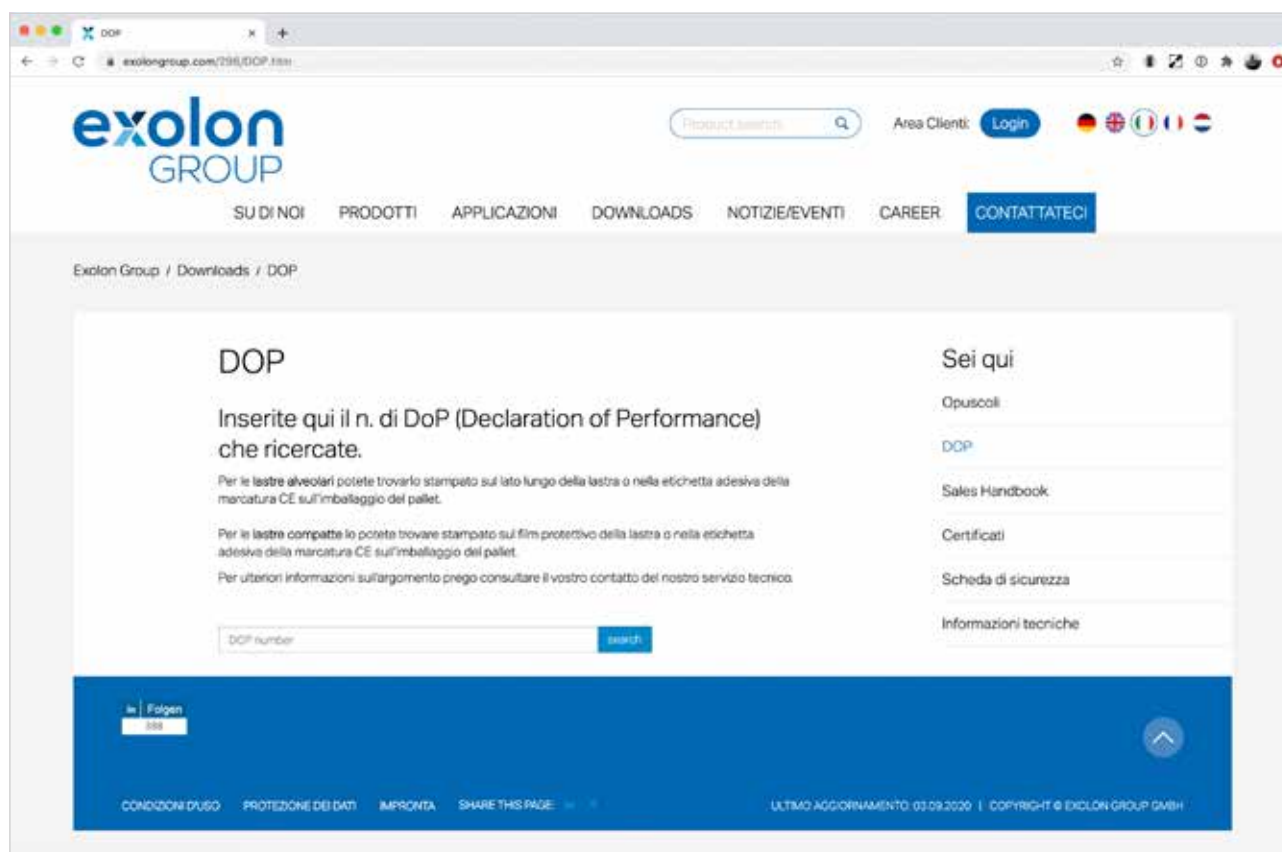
DOP

exolongroup.com/298/DOP.htm

exolon
GROUP

Product search

Area Clienti: Login

SU DI NOI PRODOTTI APPLICAZIONI DOWNLOADS NOTIZIE/EVENTI CAREER CONTATTATECI

Exolon Group / Downloads / DOP

DOP

Inserite qui il n. di DoP (Declaration of Performance) che ricercate.

Per le lastre alveolari potete trovarlo stampato sul lato lungo della lastra o nella etichetta adesiva della marcatura CE sull'imballaggio del pallet.

Per le lastre compatte lo potete trovare stampato sul film protettivo della lastra o nella etichetta adesiva della marcatura CE sull'imballaggio del pallet.

Per ulteriori informazioni sull'argomento prego consultare il vostro contatto del nostro servizio tecnico.

DOP number

search

Sei qui

Opuscoli

DOP

Sales Handbook

Certificati

Scheda di sicurezza

Informazioni tecniche

in Folgen
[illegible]

CONDIZIONI D'USO PROTEZIONE DEI DATI IMPRONTA SHARE THIS PAGE:

ULTIMO AGGIORNAMENTO: 03.09.2020 | COPYRIGHT © EXOLON GROUP GMBH